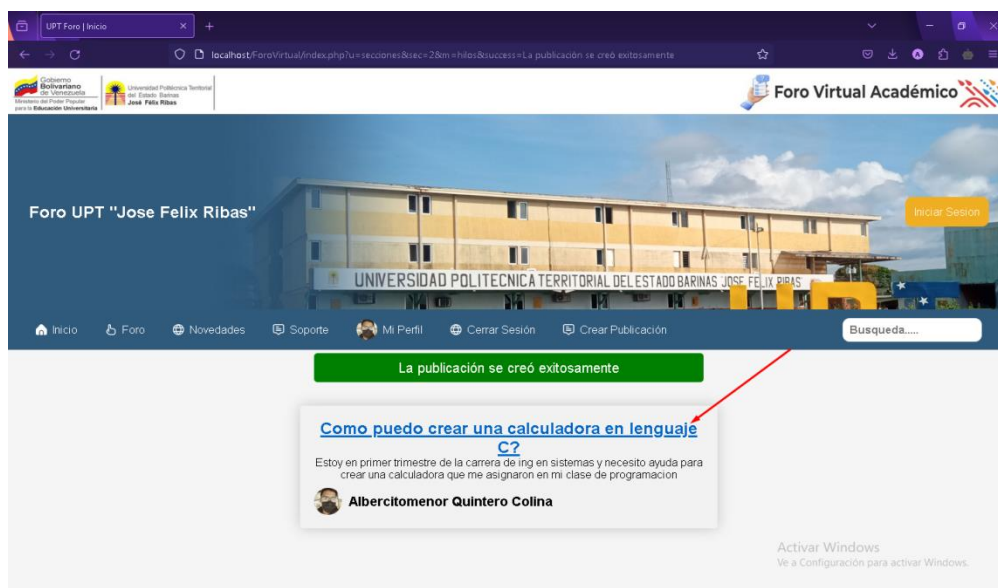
UPT Foro | Inicio

localhost/ForoVirtual/index.php?u=secciones&sec=2&m=hilos&success=La publicación se creó exitosamente

Gobierno Bolivariano de Venezuela
Ministerio del Poder Popular para la Educación Universitaria

Universidad Politécnica Territorial del Estado Barinas José Félix Ribas

Foro Virtual Académico

Foro UPT "Jose Felix Ribas"

Iniciar Sesion

UNIVERSIDAD POLITECNICA TERRITORIAL DEL ESTADO BARINAS JOSE FELIX RIBAS

Inicio Foro Novedades Soporte Mi Perfil Cerrar Sesión Crear Publicación

Busqueda.....

La publicación se creó exitosamente

Como puedo crear una calculadora en lenguaje C?

Estoy en primer trimestre de la carrera de ing en sistemas y necesito ayuda para crear una calculadora que me asignaron en mi clase de programacion

Albercitomenor Quintero Colina

Activar Windows
Ve a Configuración para activar Windows.